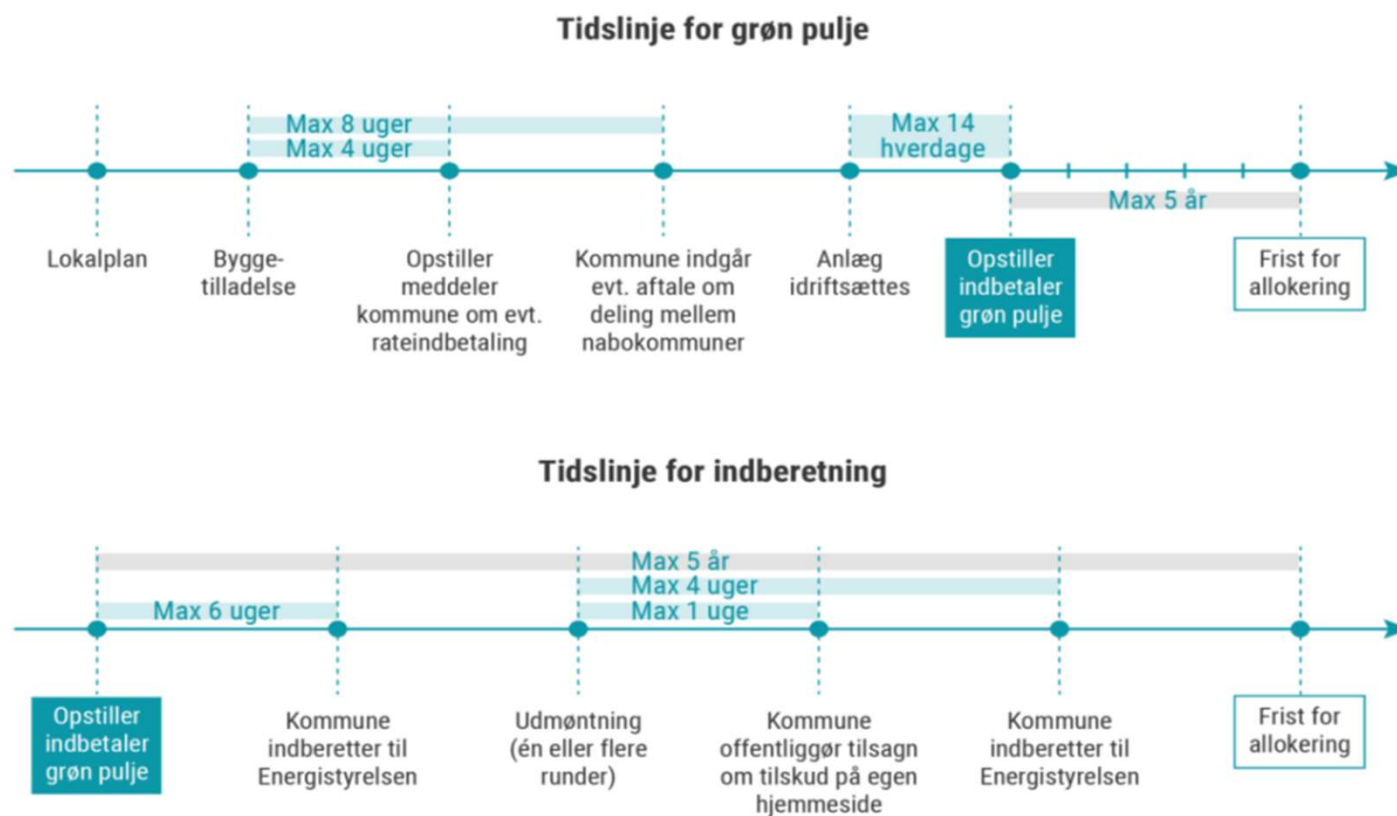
Tidslinje for grøn pulje

Max 8 uger
Max 4 uger
Max 14 hverdage
Max 5 år

Lokalplan

Byggetilladelse

Opstiller meddeler kommune om evt. rateindbetaling

Kommune indgår evt. aftale om deling mellem nabokommuner

Anlæg idriftsættes

Opstiller indbetaler grøn pulje

Frist for allokering

Tidslinje for indberetning

Max 5 år
Max 4 uger
Max 6 uger
Max 1 uge

Opstiller indbetaler grøn pulje

Kommune indberetter til Energistyrelsen

Udmøntning (én eller flere runder)

Kommune offentliggør tilsagn om tilskud på egen hjemmeside

Kommune indberetter til Energistyrelsen

Frist for allokering